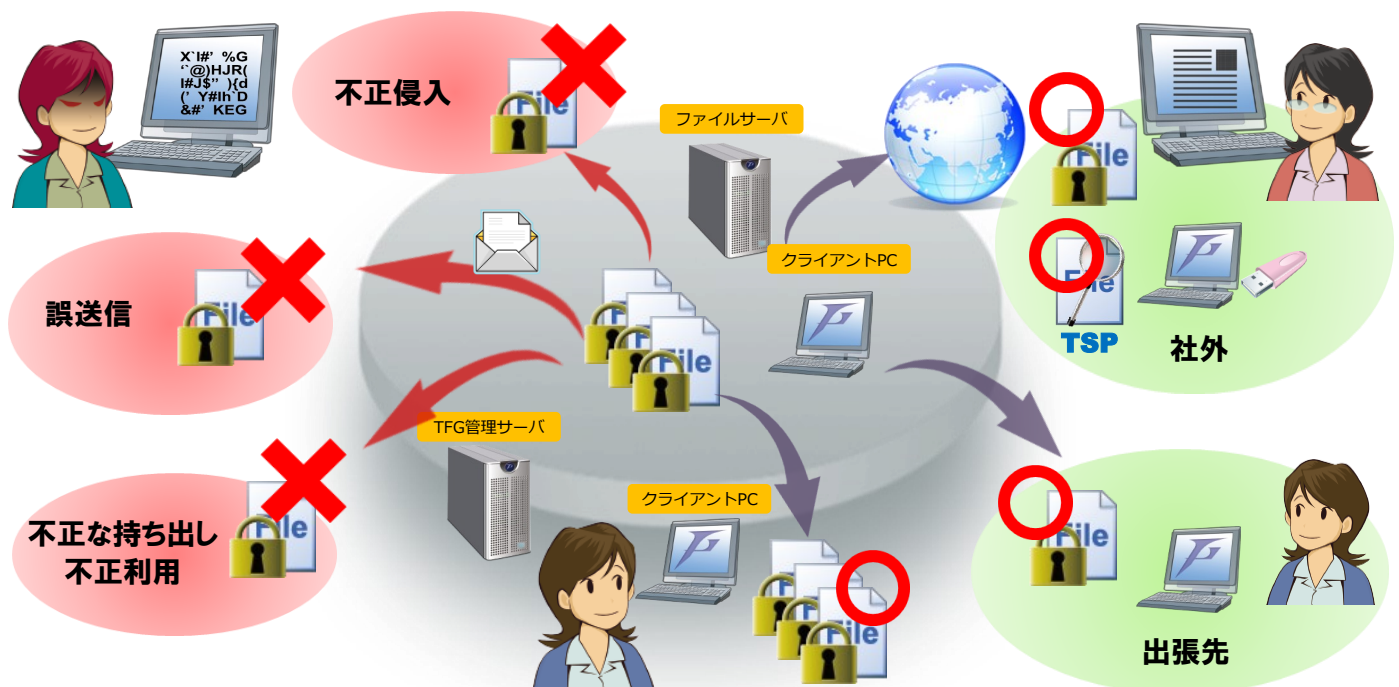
X`I#' %G
"@)HJR(
I#J$" ){d
(' Y#Ih`D
&#' KEG

不正侵入

File

ファイルサーバ

File

File

誤送信

File

クライアントPC

File

TSP

社外

不正な持ち出し
不正利用

File

TFG管理サーバ

File

File

クライアントPC

File

出張先